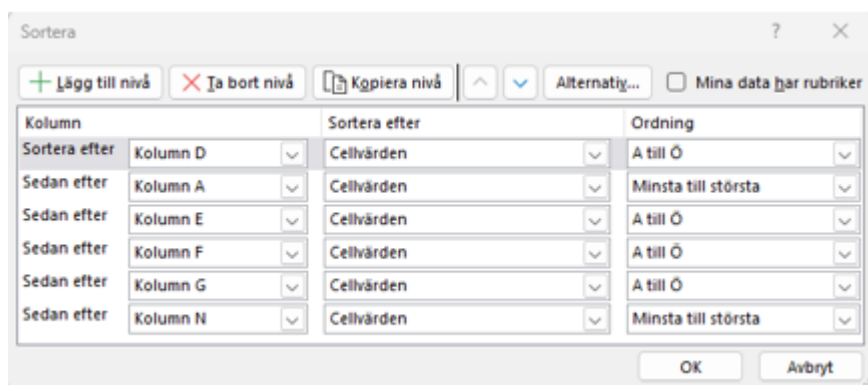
Sortera

? ×

Lägg till nivå | Ta bort nivå | Kopiera nivå | Alternativ... | Mina data har rubriker

| Kolumn | | Sortera efter | Ordning |
|---|---|---|---|
| Sortera efter | Kolumn D | Cellvärden | A till Ö |
| Sedan efter | Kolumn A | Cellvärden | Minsta till största |
| Sedan efter | Kolumn E | Cellvärden | A till Ö |
| Sedan efter | Kolumn F | Cellvärden | A till Ö |
| Sedan efter | Kolumn G | Cellvärden | A till Ö |
| Sedan efter | Kolumn N | Cellvärden | Minsta till största |

OK | Avbryt